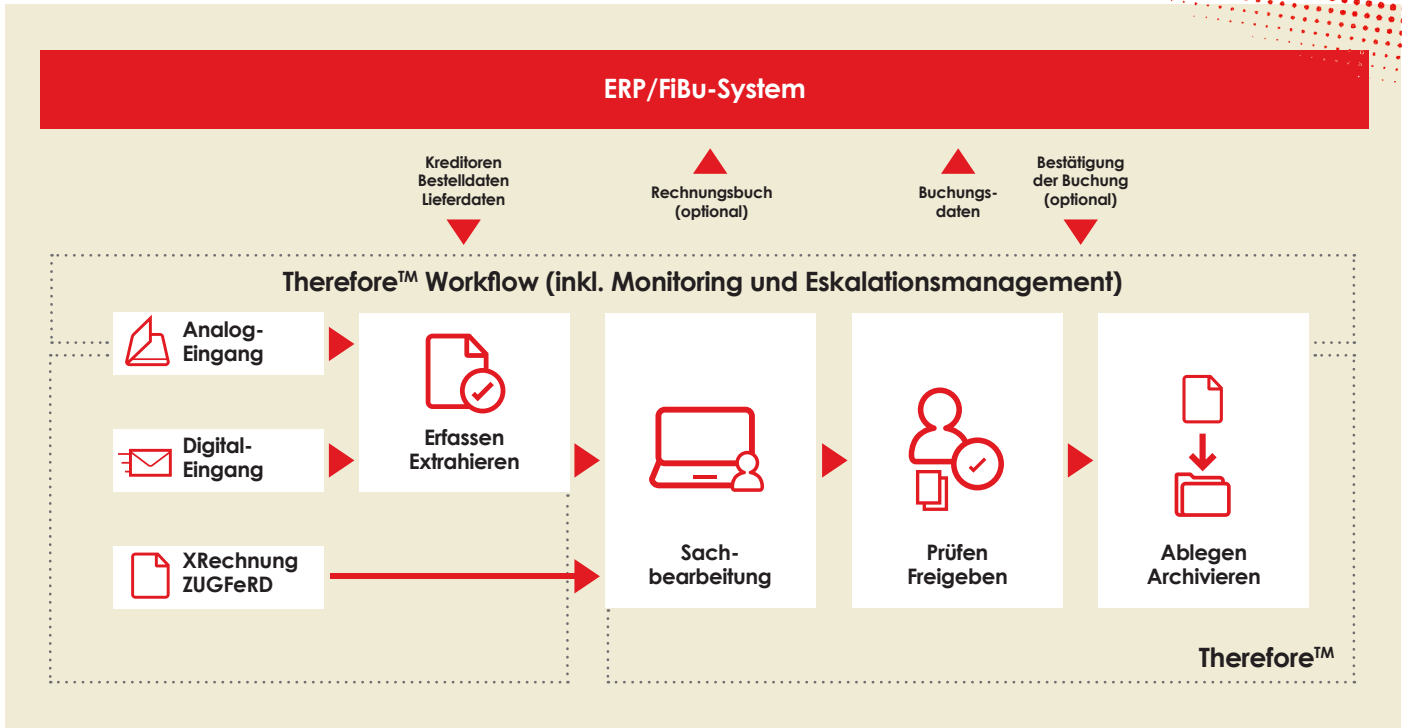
ERP/FiBu-System

Kreditoren
Bestelldaten
Lieferdaten

Rechnungsbuch
(optional)

Buchungsdaten

Bestätigung
der Buchung
(optional)

Therefore$^{TM}$ Workflow (inkl. Monitoring und Eskalationsmanagement)

Analog-Eingang

Digital-Eingang

XRechnung
ZUGFeRD

Erfassen
Extrahieren

Sachbearbeitung

Prüfen
Freigeben

Ablegen
Archivieren

Therefore$^{TM}$